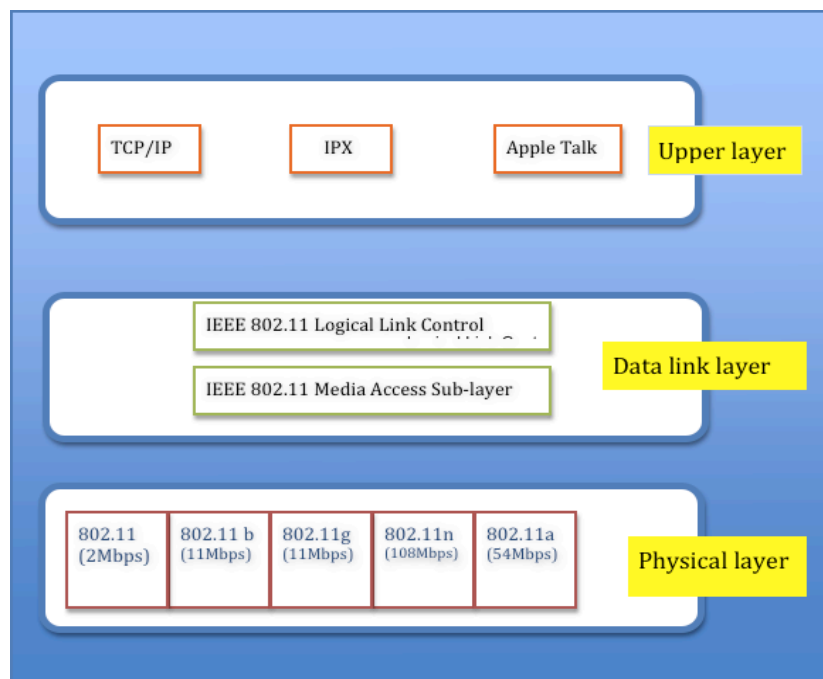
TCP/IP

IPX

Apple Talk

Upper layer

IEEE 802.11 Logical Link Control

IEEE 802.11 Media Access Sub-layer

Data link layer

802.11 (2Mbps)

802.11 b (11Mbps)

802.11g (11Mbps)

802.11n (108Mbps)

802.11a (54Mbps)

Physical layer